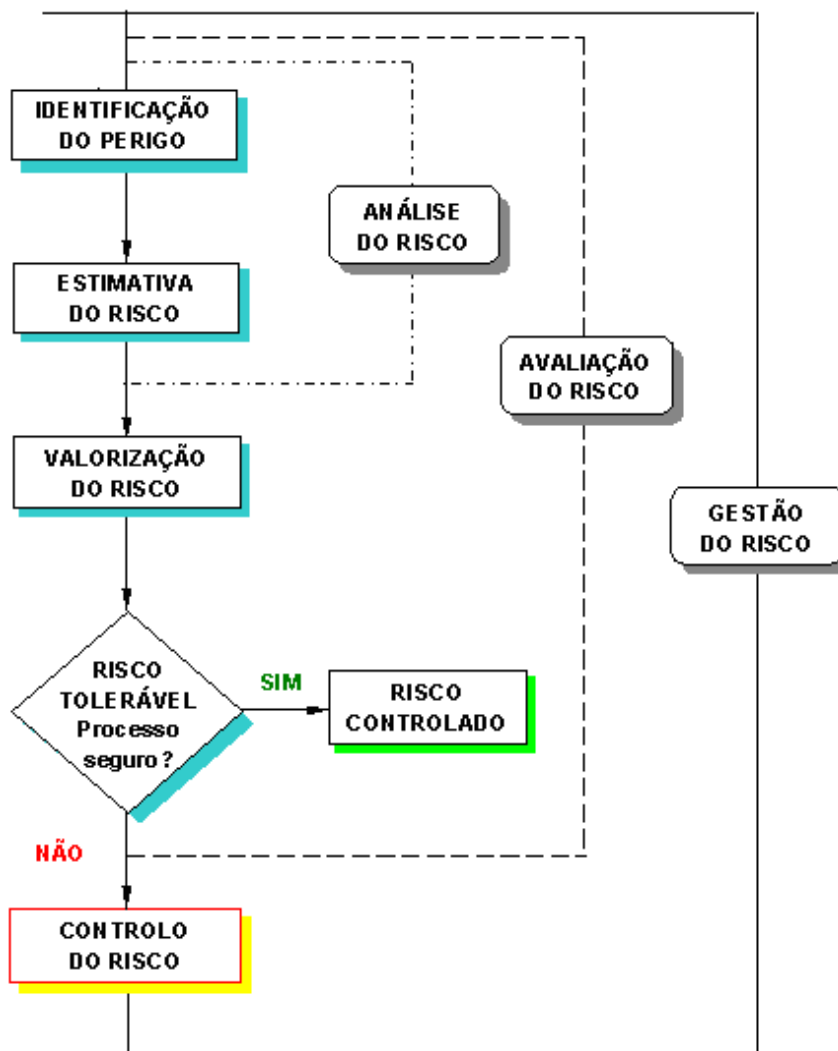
IDENTIFICAÇÃO DO PERIGO

ANÁLISE DO RISCO

ESTIMATIVA DO RISCO

AVALIAÇÃO DO RISCO

VALORIZAÇÃO DO RISCO

GESTÃO DO RISCO

RISCO TOLERÁVEL Processo seguro ?

SIM

RISCO CONTROLADO

NÃO

CONTROLO DO RISCO